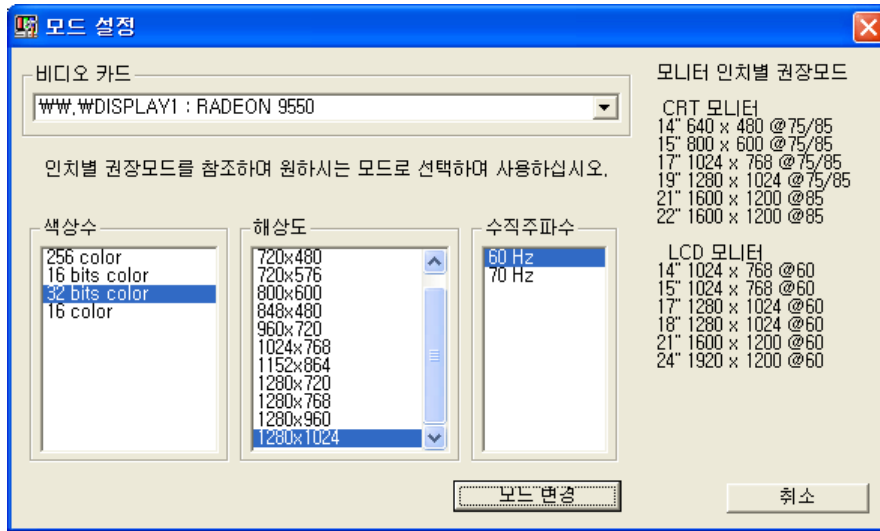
모드 설정

비디오 카드

₩₩.₩DISPLAY1 : RADEON 9550

인치별 권장모드를 참조하여 원하시는 모드로 선택하여 사용하십시오.

색상수

256 color
16 bits color
32 bits color
16 color

해상도

720x480
720x576
800x600
848x480
960x720
1024x768
1152x864
1280x720
1280x768
1280x960
1280x1024

수직주파수

60 Hz
70 Hz

모니터 인치별 권장모드

CRT 모니터
14" 640 x 480 @75/85
15" 800 x 600 @75/85
17" 1024 x 768 @75/85
19" 1280 x 1024 @75/85
21" 1600 x 1200 @85
22" 1600 x 1200 @85

LCD 모니터
14" 1024 x 768 @60
15" 1024 x 768 @60
17" 1280 x 1024 @60
18" 1280 x 1024 @60
21" 1600 x 1200 @60
24" 1920 x 1200 @60

모드 변경

취소